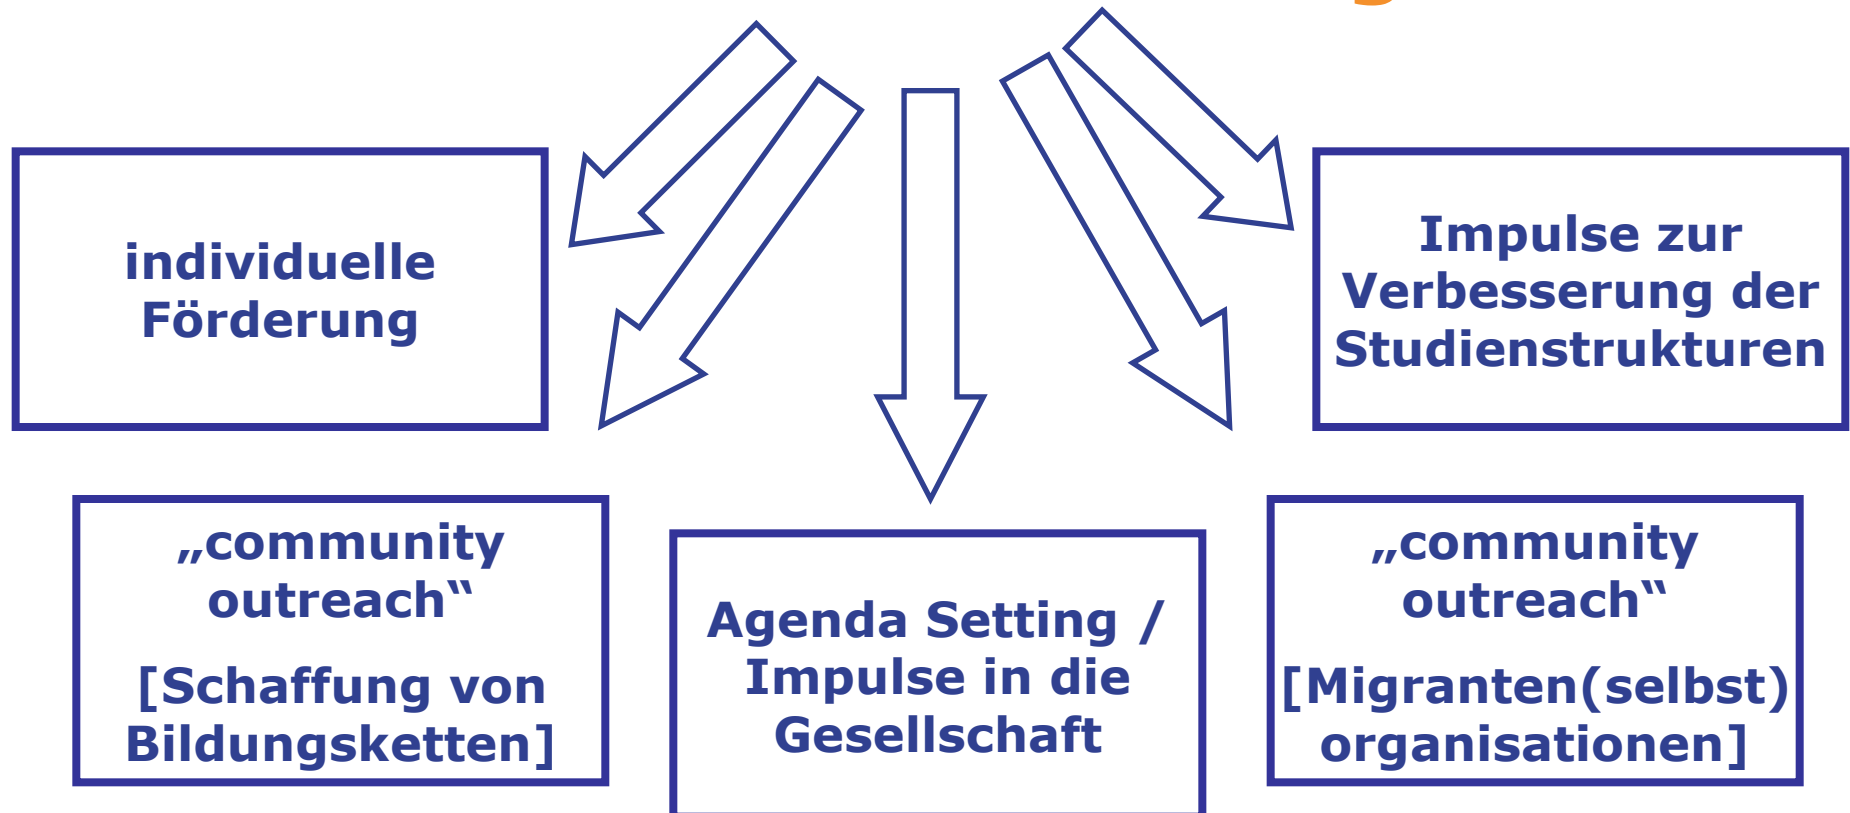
individuelle Förderung

Impulse zur Verbesserung der Studienstrukturen

„community outreach“

[Schaffung von Bildungsketten]

Agenda Setting / Impulse in die Gesellschaft

„community outreach“

[Migranten(selbst) organisationen]